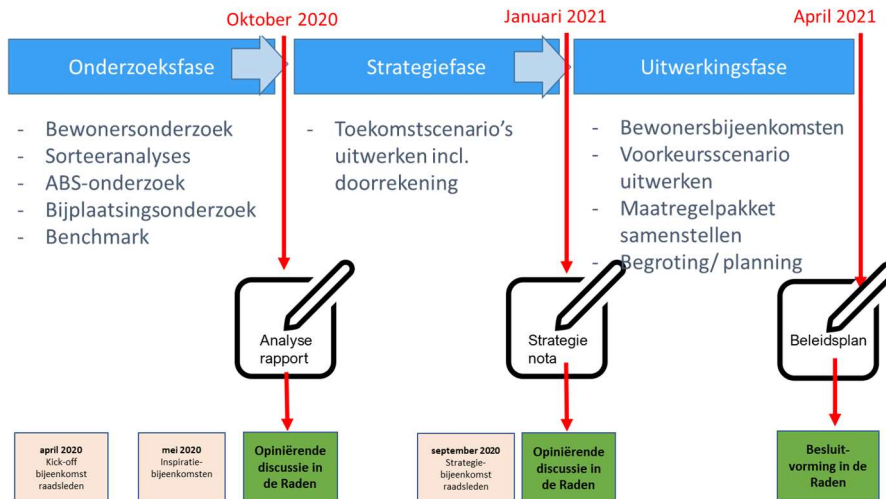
Oktober 2020

Januari 2021

April 2021

Onderzoeksfase

Strategiefase

Uitwerkingsfase

- Bewonersonderzoek
- Sorteeranalyses
- ABS-onderzoek
- Bijplaatsingsonderzoek
- Benchmark

- Toekomstscenario's uitwerken incl. doorrekening

- Bewonersbijeenkomsten
- Voorkeursscenario uitwerken
- Maatregelpakket samenstellen
- Begroting/ planning

Analyse rapport

Strategie nota

Beleidsplan

april 2020
Kick-off bijeenkomst raadsleden

mei 2020
Inspiratie-bijeenkomsten

Opiniërende discussie in de Raden

september 2020
Strategie-bijeenkomst raadsleden

Opiniërende discussie in de Raden

Besluit-vorming in de Raden